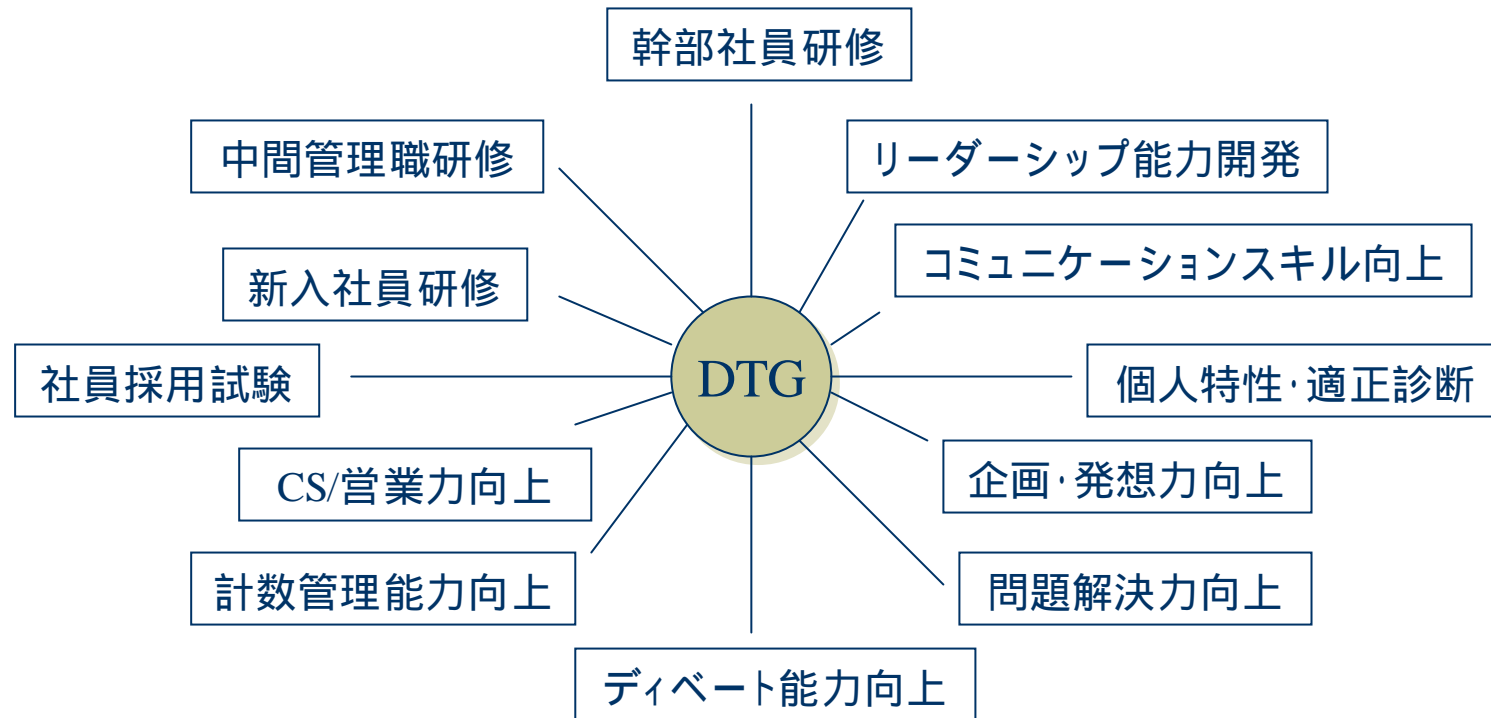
幹部社員研修

中間管理職研修

リーダーシップ能力開発

コミュニケーションスキル向上

新入社員研修

社員採用試験

DTG

個人特性･適正診断

企画･発想力向上

CS/営業力向上

計数管理能力向上

問題解決力向上

ディベート能力向上